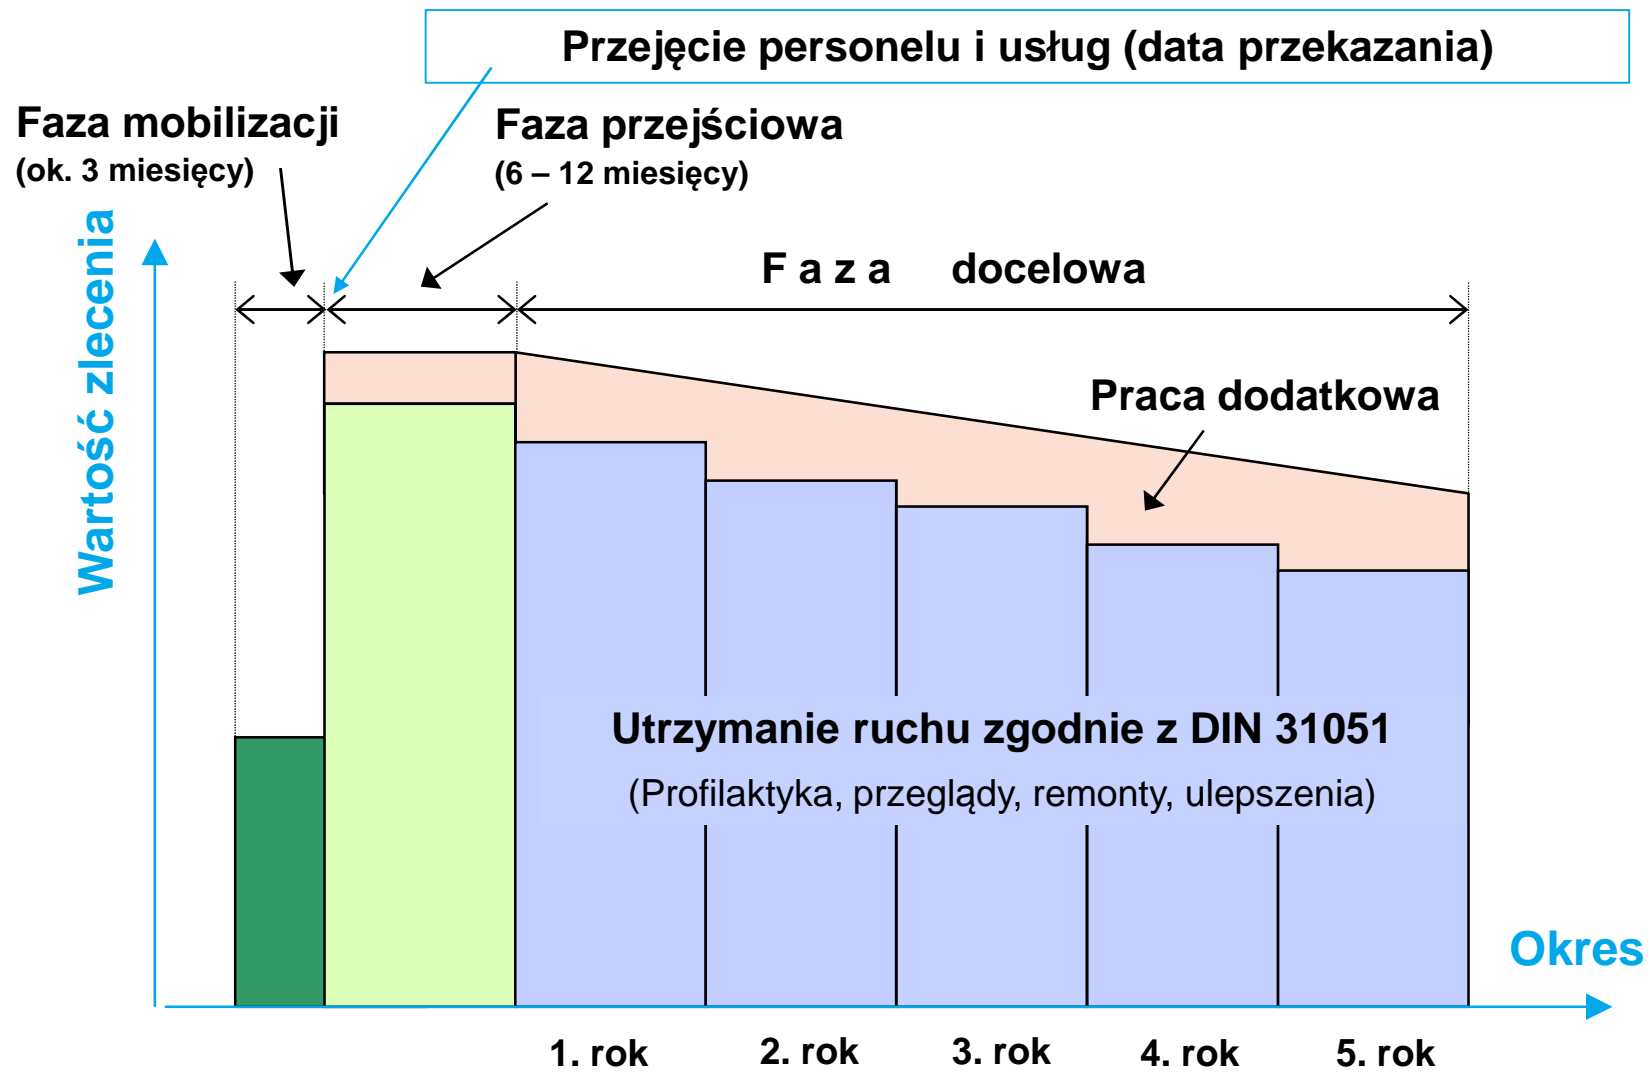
Przejęcie personelu i usług (data przekazania)

Faza mobilizacji
(ok. 3 miesięcy)

Faza przejściowa
(6 – 12 miesięcy)

F a z a docelowa

Wartość zlecenia

Praca dodatkowa

Utrzymanie ruchu zgodnie z DIN 31051
(Profilaktyka, przeglądy, remonty, ulepszenia)

Okres

1. rok 2. rok 3. rok 4. rok 5. rok